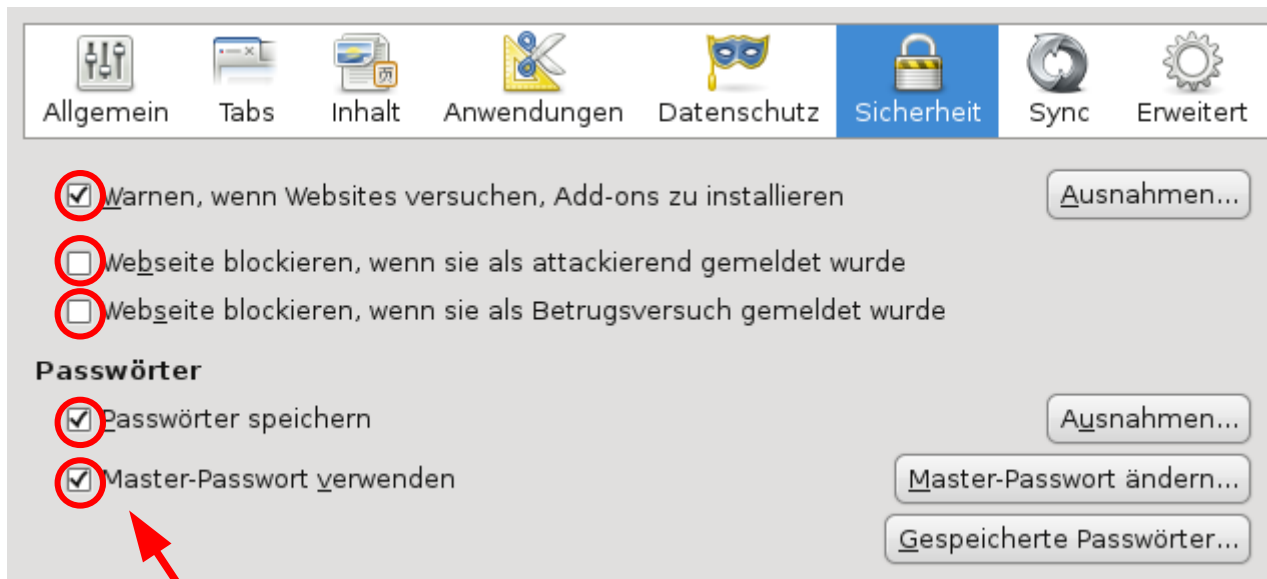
Allgemein Tabs Inhalt Anwendungen Datenschutz Sicherheit Sync Erweitert

Warnen, wenn Websites versuchen, Add-ons zu installieren

Ausnahmen...

Webseite blockieren, wenn sie als attackierend gemeldet wurde

Webseite blockieren, wenn sie als Betrugsversuch gemeldet wurde

Passwörter

Passwörter speichern

Ausnahmen...

Master-Passwort verwenden

Master-Passwort ändern...

Gespeicherte Passwörter...